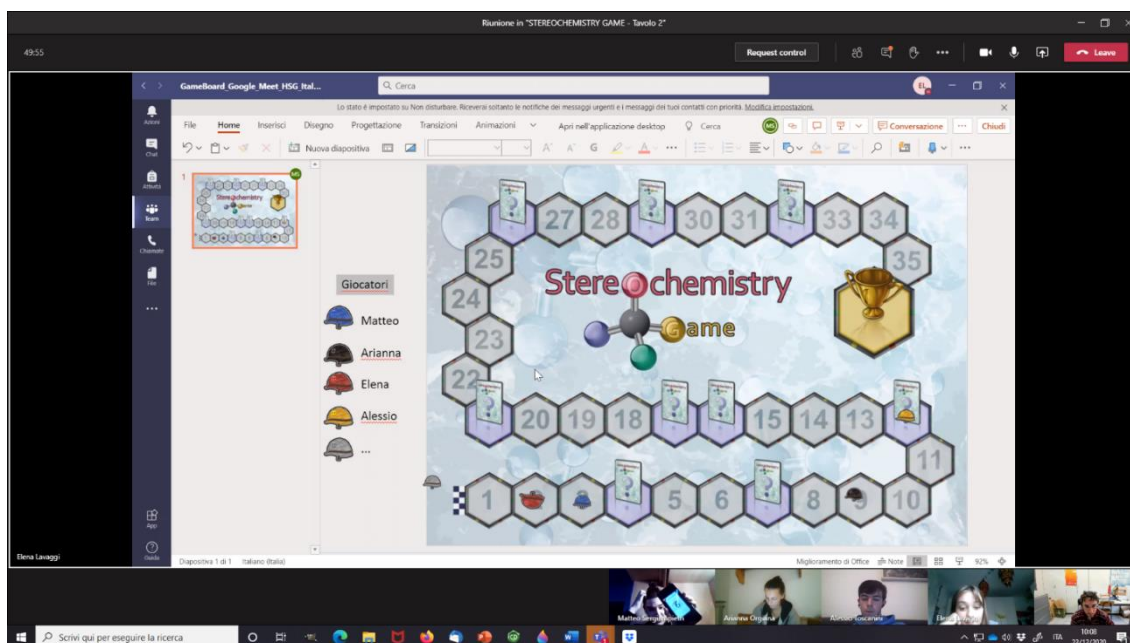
Riunione in "STEREOCHEMISTRY GAME - Tavolo 2"

49:55

Request control

Leave

GameBoard_Google_Meet_HSG_Ital...

Cerca

EL

Lo stato è impostato su Non disturbare. Riceverai soltanto le notifiche dei messaggi urgenti e i messaggi dei tuoi contatti con priorità. Modifica impostazioni.

Attività

Chat

Team

Chiamate

File

...

App

Guida

File Home Inserisci Disegno Progettazione Transizioni Animazioni Apri nell'applicazione desktop Cerca MG Conversazione Chiudi

Nuova diapositiva

1

Giocatori

Matteo

Arianna

Elena

Alessio

...

Stereochemistry Game

1 5 6 8 9 10 11 13 14 15 18 19 20 22 23 24 25 27 28 30 31 33 34 35

Elena Lavaggi

Diapositiva 1 di 1 Italiano (Italia)

Miglioramento di Office Note 92%

Matteo Sergio Lupetti

Arianna Orgiana

Alessio Toscarano

Elena

Scrivi qui per eseguire la ricerca

ITA 10:08 22/12/2020